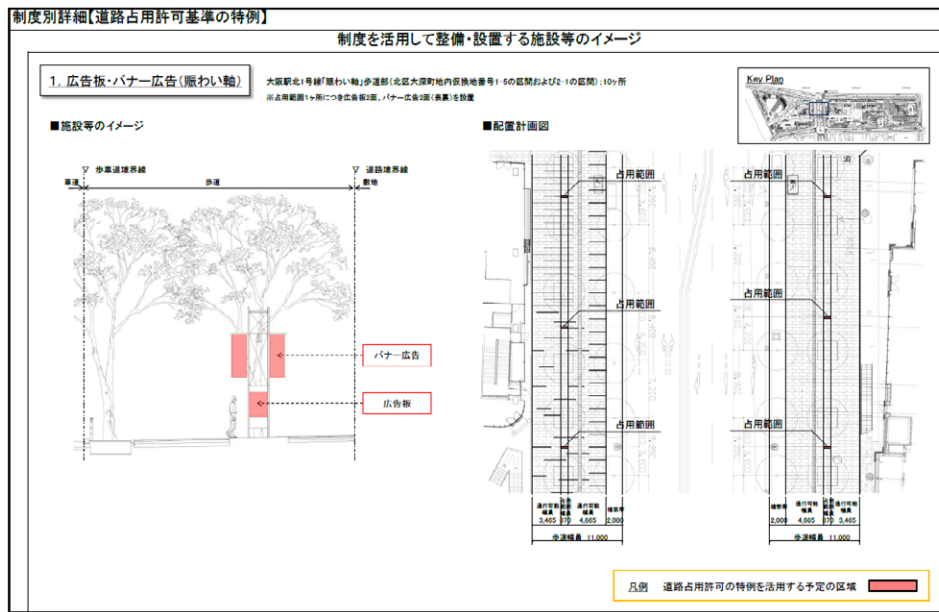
制度別詳細【道路占用許可基準の特例】

制度を活用して整備・設置する施設等のイメージ

1. 広告板・バナー広告(賑わい軸)

大阪駅北1号線「賑わい軸」歩道部(北区大深町地内仮換地番号1-5の区間および2-1の区間):10ヶ所

※占用範囲1ヶ所につき広告板2面、バナー広告2面(表裏)を設置

Key Plan

■施設等のイメージ

歩車道境界線

道路境界線

車道

歩道

敷地

バナー広告

広告板

■配置計画図

占用範囲

占用範囲

占用範囲

占用範囲

占用範囲

占用範囲

通行可能幅員 3,465

370

通行可能幅員 4,665

植栽帯 2,000

歩道幅員 11,000

植栽帯 2,000

通行可能幅員 4,665

370

通行可能幅員 3,465

歩道幅員 11,000

凡例 道路占用許可の特例を活用する予定の区域